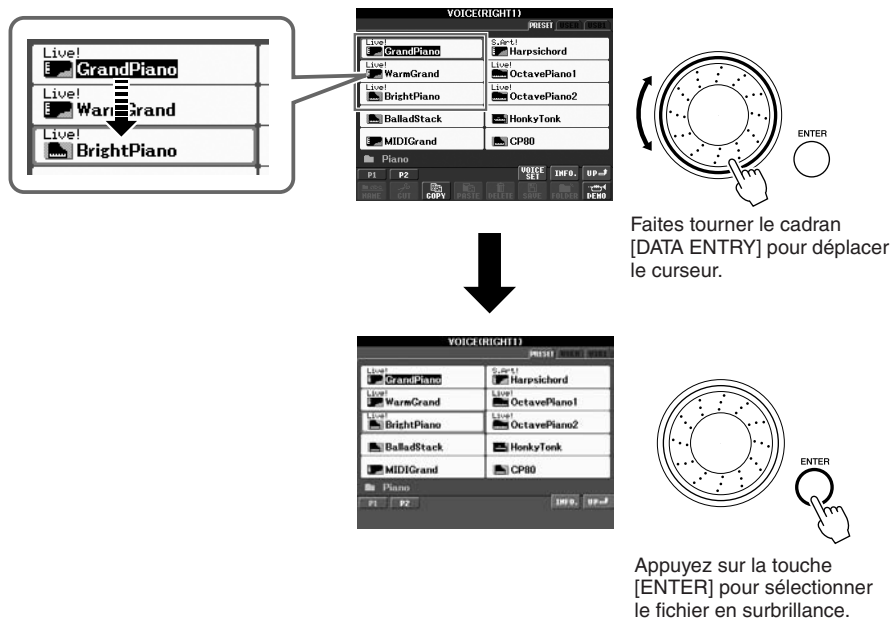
Live!
GrandPiano
Live!
WarmGrand
Live!
BrightPiano

VOICE(RIGHT1)
PRESET USER USB
Live!
GrandPiano
S.Art!
Harpsichord
Live!
WarmGrand
Live!
OctavePiano1
Live!
BrightPiano
Live!
OctavePiano2
BalladStack
HonkyTonk
MIDIGrand
CP80
Piano
P1 P2
VOICE SET
INFO.
UP
NAME CUT COPY PASTE DELETE SAVE FOLDER DEMO

ENTER

Faites tourner le cadran [DATA ENTRY] pour déplacer le curseur.

VOICE(RIGHT1)
PRESET USER USB
Live!
GrandPiano
S.Art!
Harpsichord
Live!
WarmGrand
Live!
OctavePiano1
Live!
BrightPiano
Live!
OctavePiano2
BalladStack
HonkyTonk
MIDIGrand
CP80
Piano
P1 P2
INFO.
UP

ENTER

Appuyez sur la touche [ENTER] pour sélectionner le fichier en surbrillance.